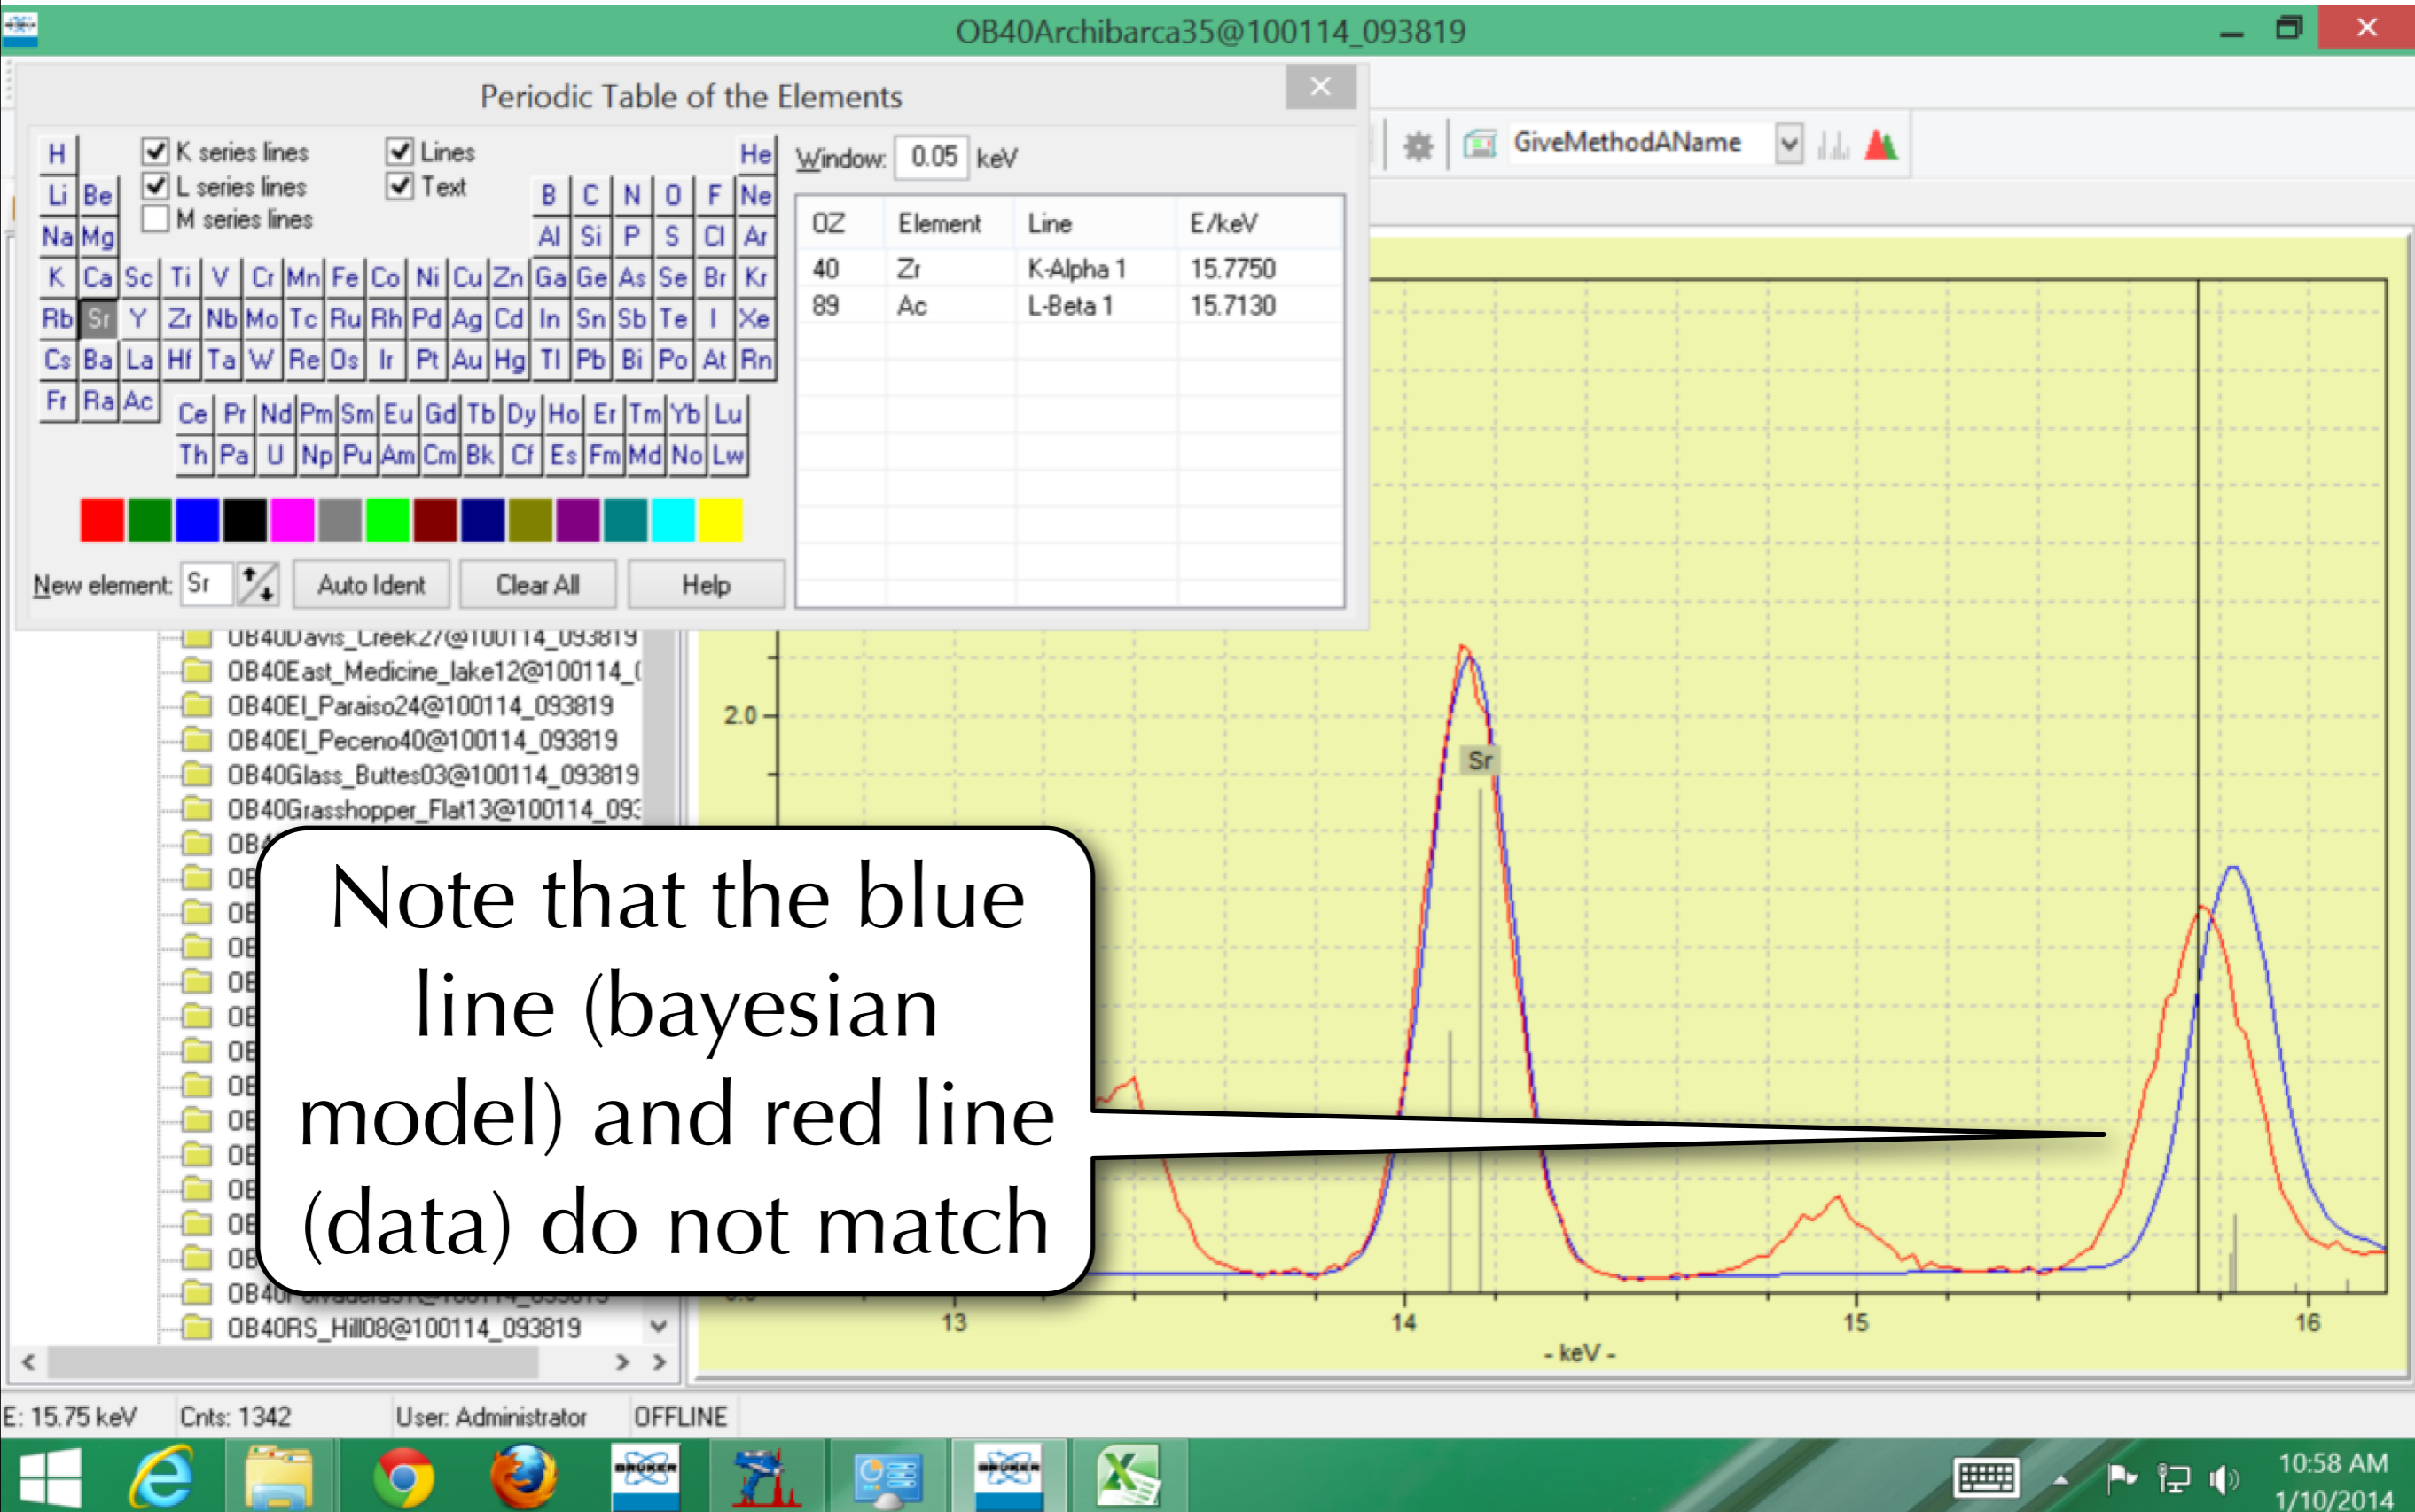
OB40Archibarca35@100114_093819

Periodic Table of the Elements

H He
Li Be B C N O F Ne
Na Mg Al Si P S Cl Ar
K Ca Sc Ti V Cr Mn Fe Co Ni Cu Zn Ga Ge As Se Br Kr
Rb Sr Y Zr Nb Mo Tc Ru Rh Pd Ag Cd In Sn Sb Te I Xe
Cs Ba La Hf Ta W Re Os Ir Pt Au Hg Tl Pb Bi Po At Rn
Fr Ra Ac
Ce Pr Nd Pm Sm Eu Gd Tb Dy Ho Er Tm Yb Lu
Th Pa U Np Pu Am Cm Bk Cf Es Fm Md No Lw

K series lines
L series lines
M series lines
Lines
Text

Window: 0.05 keV

| OZ | Element | Line | E/keV |
|---|---|---|---|
| 40 | Zr | K-Alpha 1 | 15.7750 |
| 89 | Ac | L-Beta 1 | 15.7130 |

New element: Sr
Auto Ident
Clear All
Help

GiveMethodAName

OB40Davis_Creek27@100114_093819
OB40East_Medicine_lake12@100114_(
OB40El_Paraiso24@100114_093819
OB40El_Peceno40@100114_093819
OB40Glass_Buttes03@100114_093819
OB40Grasshopper_Flat13@100114_09:
OB4
OB
OB
OB
OB
OB
OB
OB
OB
OB
OB
OB
OB
OB40
OB40RS_Hill08@100114_093819

2.0
Sr
13
14
15
16
- keV -

Note that the blue line (bayesian model) and red line (data) do not match

E: 15.75 keV
Cnts: 1342
User: Administrator
OFFLINE

10:58 AM
1/10/2014